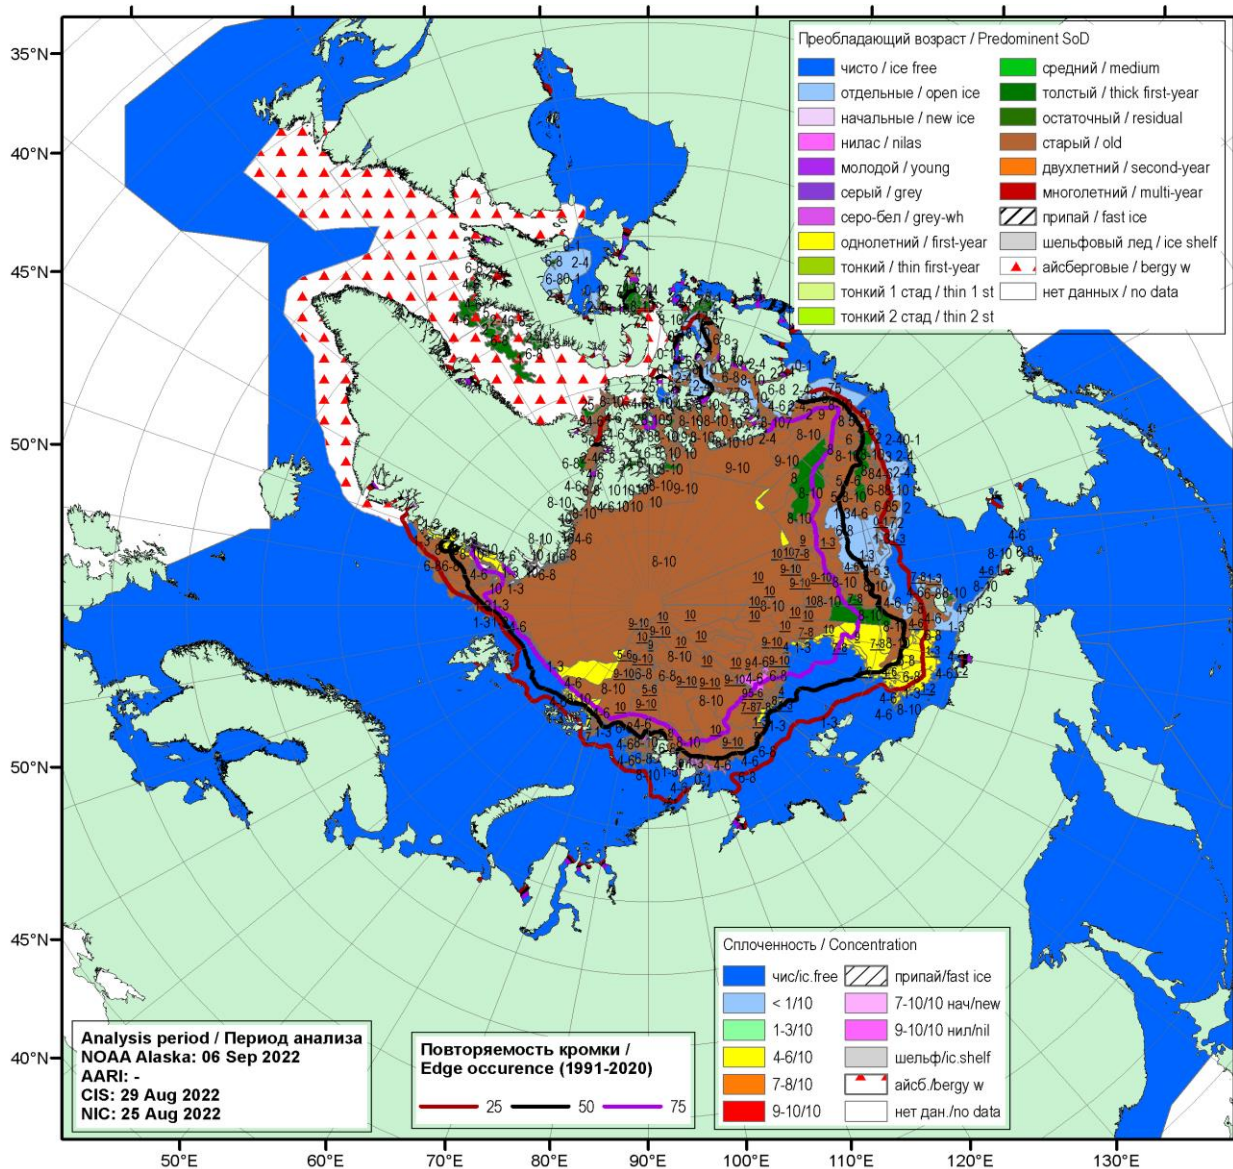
Преобладающий возраст / Predominent SoD

| | | | |
|---|---|---|---|
| | чисто / ice free | | средний / medium |
| | отдельные / open ice | | толстый / thick first-year |
| | начальные / new ice | | остаточный / residual |
| | нилас / nilas | | старый / old |
| | молодой / young | | двухлетний / second-year |
| | серый / grey | | многолетний / multi-year |
| | серо-бел / grey-wh | | припай / fast ice |
| | однолетний / first-year | | шельфовый лед / ice shelf |
| | тонкий / thin first-year | | айсберговые / bergy w |
| | тонкий 1 стад / thin 1 st | | нет данных / no data |
| | тонкий 2 стад / thin 2 st | | |

Сплоченность / Concentration

| | | | |
|---|---|---|---|
| | чис/ic.free | | припай/fast ice |
| | < 1/10 | | 7-10/10 нач/new |
| | 1-3/10 | | 9-10/10 нил/nil |
| | 4-6/10 | | шельф/ic.shelf |
| | 7-8/10 | | айсб./bergy w |
| | 9-10/10 | | нет дан./no data |

Analysis period / Период анализа
NOAA Alaska: 06 Sep 2022
AARI: -
CIS: 29 Aug 2022
NIC: 25 Aug 2022

Повторяемость кромки / Edge occurence (1991-2020)
25 50 75

35°N 40°N 45°N 50°N 50°N 45°N 40°N

50°E 60°E 70°E 80°E 90°E 100°E 110°E 120°E 130°E

6-8 2-4 6-8 0-1 8-10 9-10 10 1-3 4-6 7-8